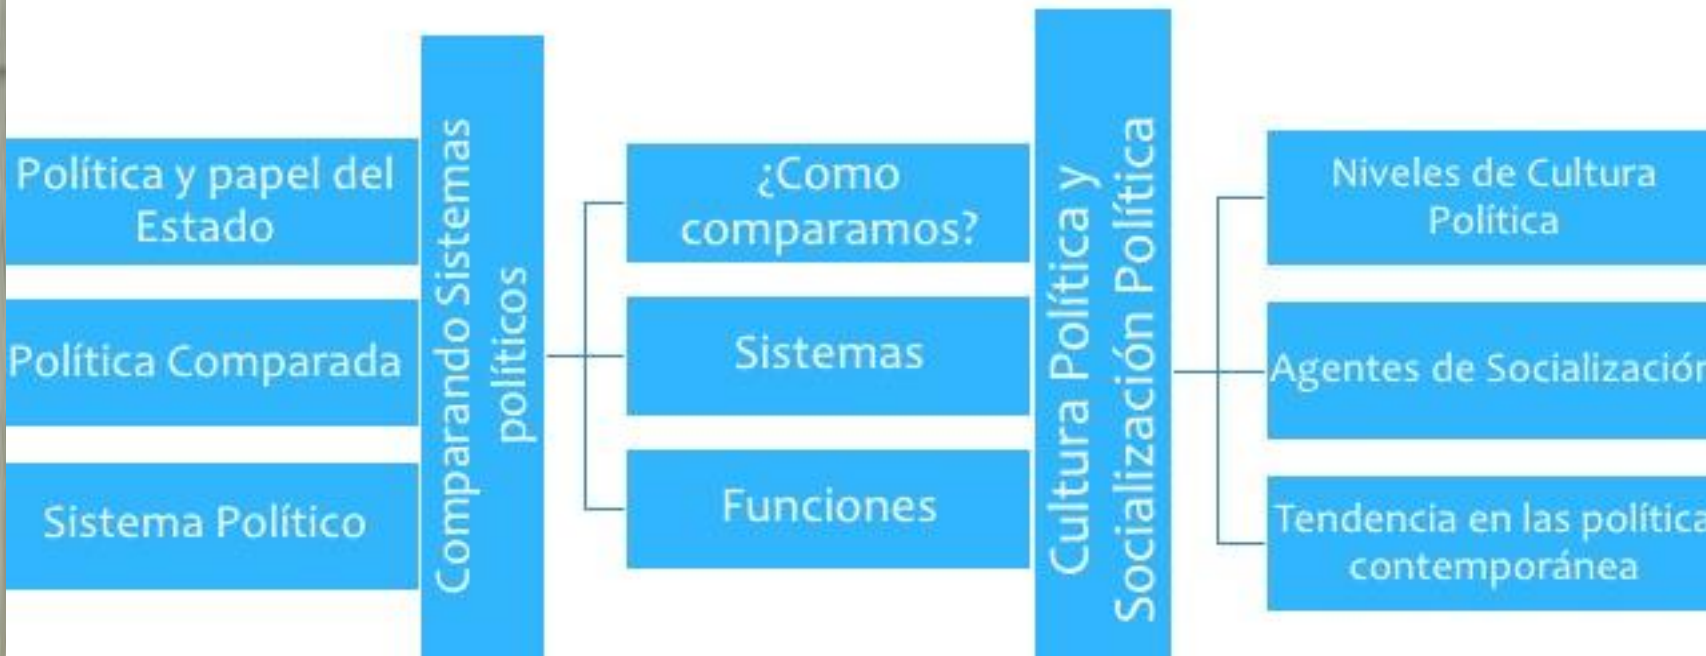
Política y papel del Estado

Política Comparada

Sistema Político

Comparando Sistemas políticos

¿Como comparamos?

Sistemas

Funciones

Cultura Política y Socialización Política

Niveles de Cultura Política

Agentes de Socializació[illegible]

Tendencia en las polític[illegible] contemporánea